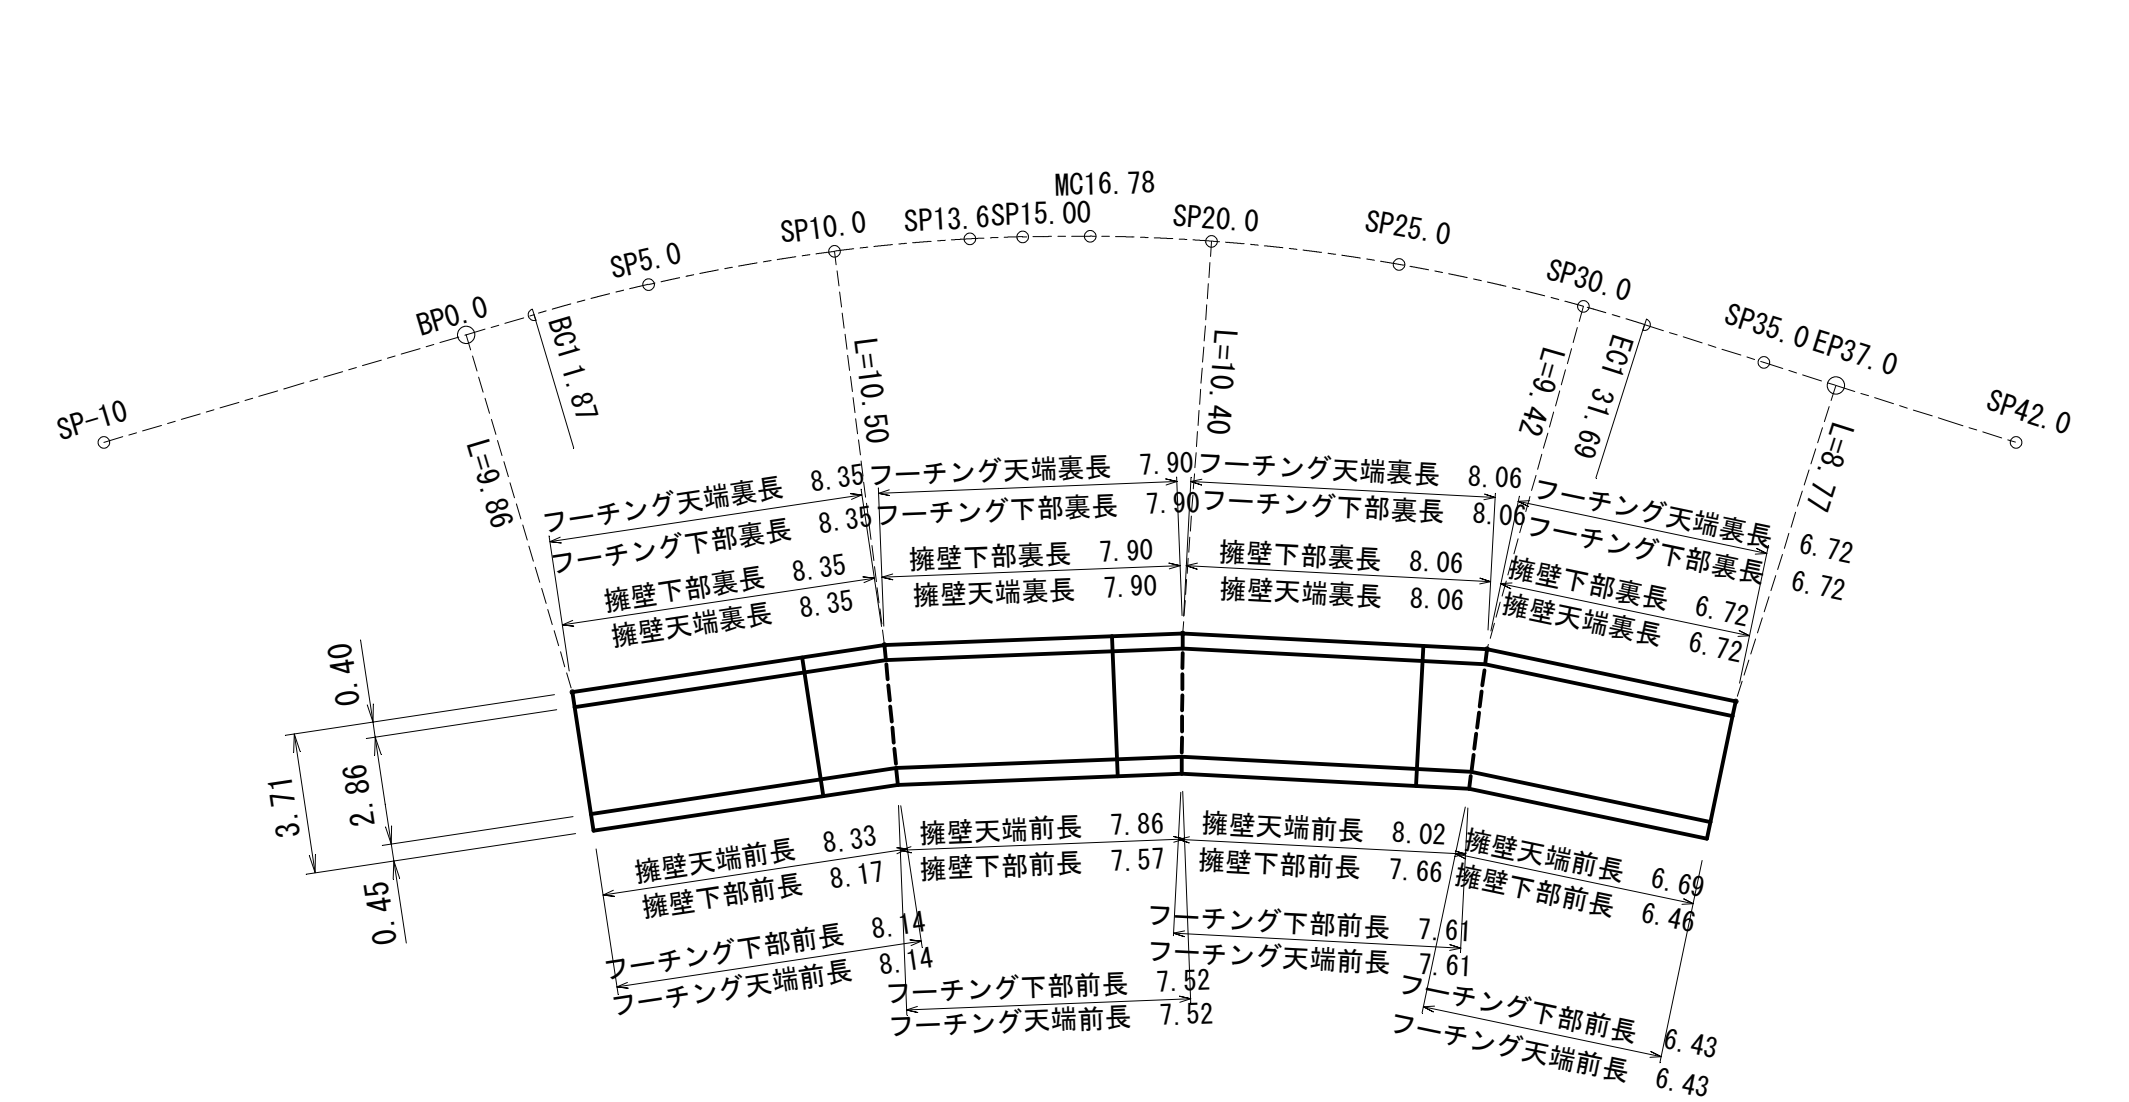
MC16.78
SP13.6SP15.00
SP10.0
SP20.0
SP25.0
SP5.0
SP30.0
BP0.0
BC11.87
L=10.50
L=10.40
EC1 31.69
L=9.42
SP35.0 EP37.0
SP-10
SP42.0
L=9.86
L=8.77

フーチング天端裏長 8.35
フーチング下部裏長 8.35
擁壁下部裏長 8.35
擁壁天端裏長 8.35

フーチング天端裏長 7.90
フーチング下部裏長 7.90
擁壁下部裏長 7.90
擁壁天端裏長 7.90

フーチング天端裏長 8.06
フーチング下部裏長 8.06
擁壁下部裏長 8.06
擁壁天端裏長 8.06

フーチング天端裏長 6.72
フーチング下部裏長 6.72
擁壁下部裏長 6.72
擁壁天端裏長 6.72

0.40
3.71
2.86
0.45

擁壁天端前長 8.33
擁壁下部前長 8.17
フーチング下部前長 8.14
フーチング天端前長 8.14

擁壁天端前長 7.86
擁壁下部前長 7.57
フーチング下部前長 7.52
フーチング天端前長 7.52

擁壁天端前長 8.02
擁壁下部前長 7.66
フーチング下部前長 7.61
フーチング天端前長 7.61

擁壁天端前長 6.69
擁壁下部前長 6.46
フーチング下部前長 6.43
フーチング天端前長 6.43